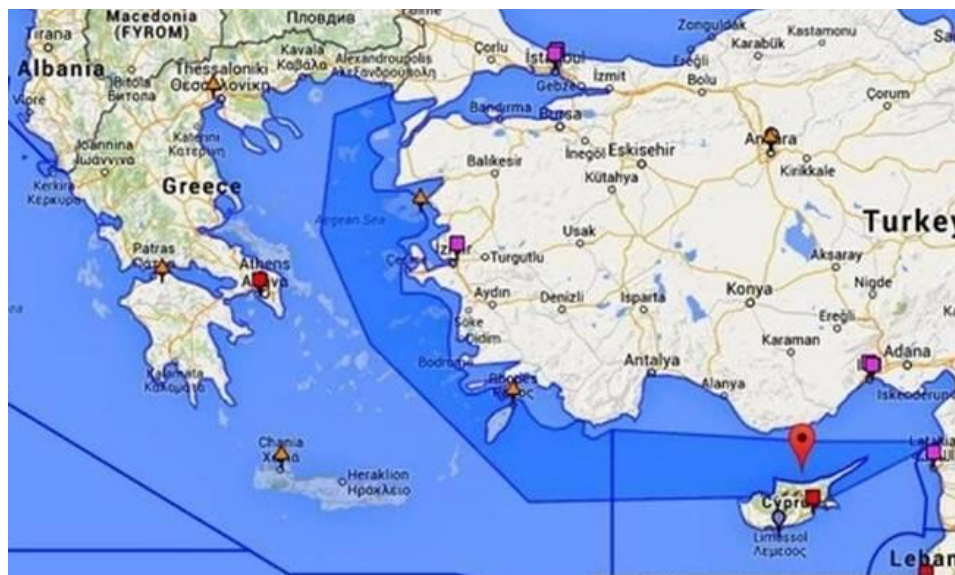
Macedonia (FYROM)
Пловдив
Edirne
Zonguldak
Karabük
Kastamonu
Tirana
Albania
Bitola
Битола
Thessaloniki
Θεσσαλονίκη
Kavala
Καβάλα
Alexandroupolis
Αλεξανδρούπολη
Çorlu
İstanbul
Gebze
İzmit
Ereğli
Bolu
Çorum
Vlorë
Ioannina
Ιωάννινα
Katerini
Κατερίνη
Bandırma
Bursa
İnegöl
Eskişehir
Ankara
Kırıkkale
Kerkira
Κέρκυρα
Greece
Balıkesir
Kütahya
Aegean Sea
Turkey
İzmir
Turgutlu
Uşak
Aksaray
Patras
Πάτρα
Athens
Αθήνα
Çeşme
Aydın
Denizli
Isparta
Konya
Niğde
Söke
Didim
Ereğli
Bodrum
Karaman
Adana
Kalamata
Καλαμάτα
Rhodes
Antalya
Alanya
İskenderun
Chania
Χανιά
Heraklion
Ηράκλειο
Latakia
Cyprus
Limassol
Λεμεσός
Lebanon